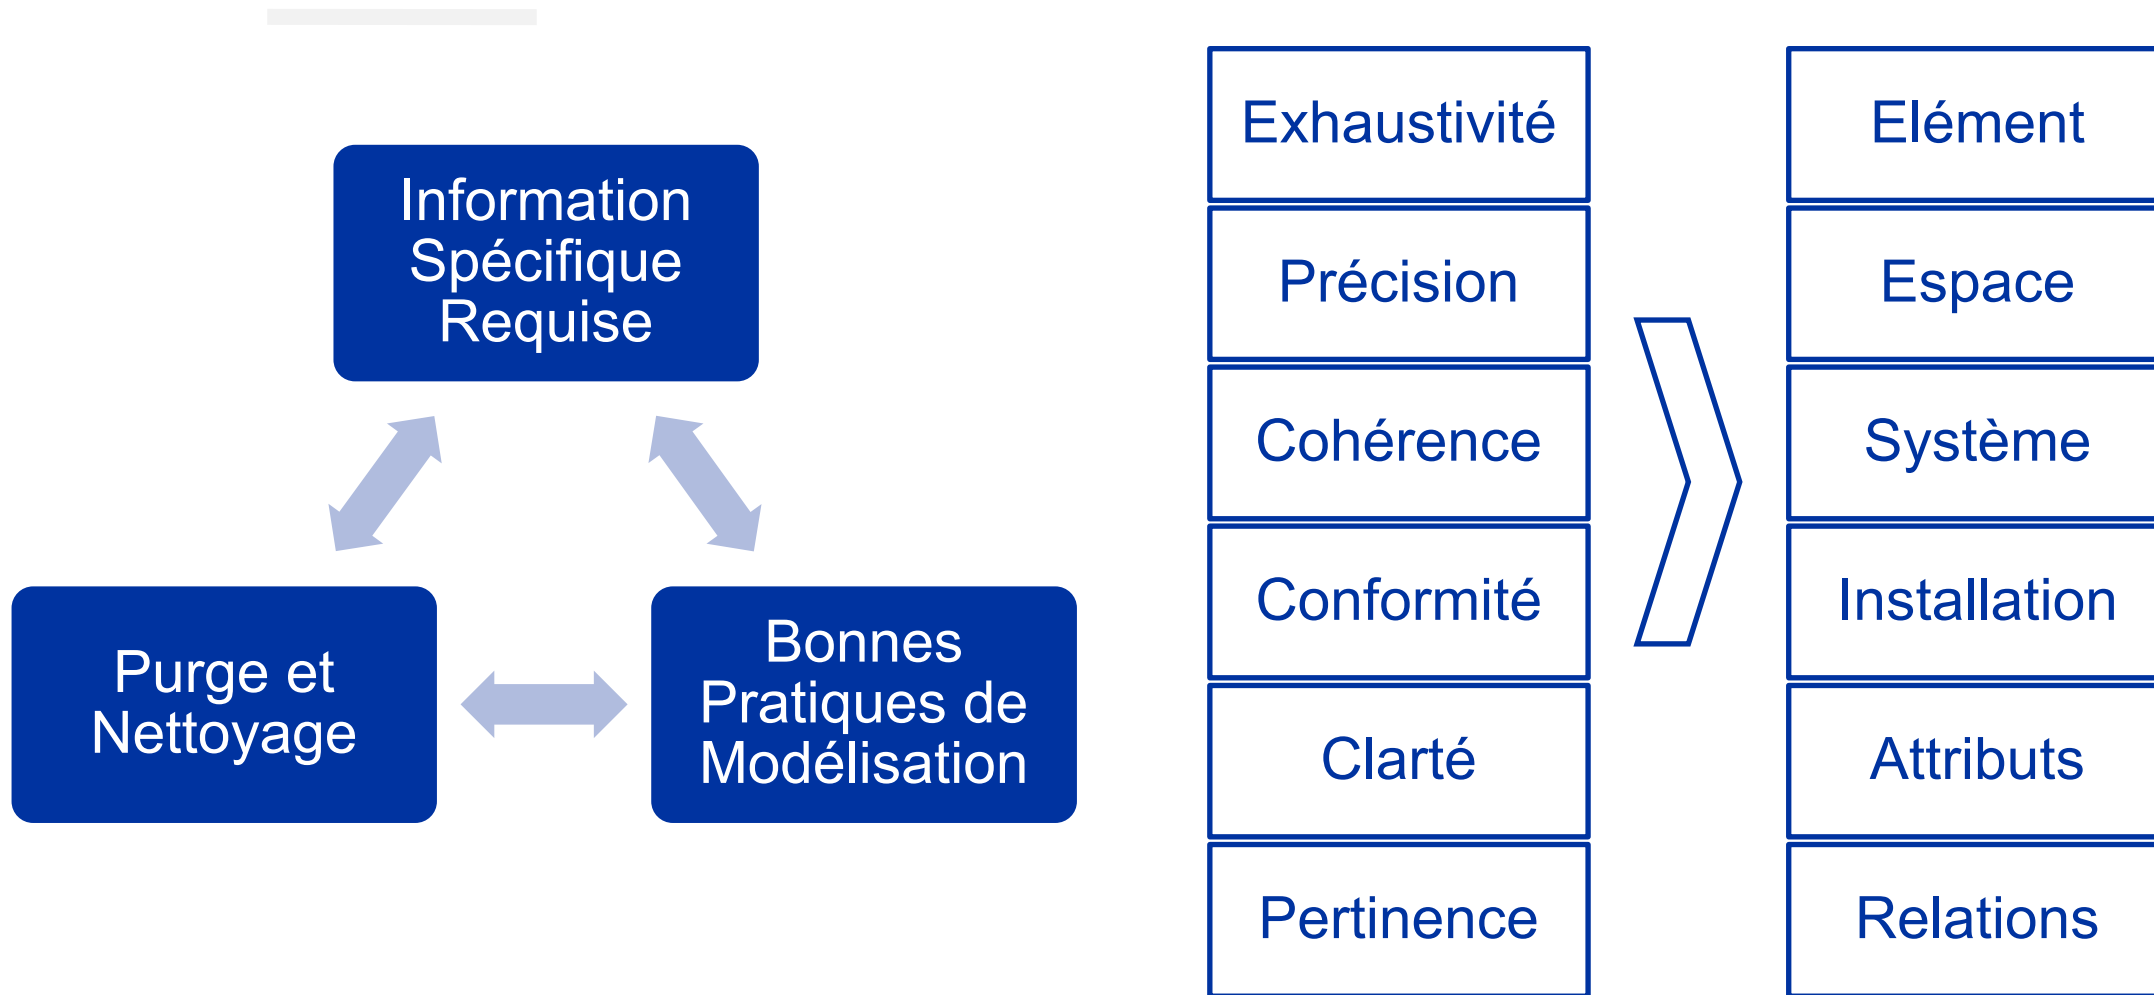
Information Spécifique Requise

Purge et Nettoyage

Bonnes Pratiques de Modélisation

Exhaustivité

Précision

Cohérence

Conformité

Clarté

Pertinence

Elément

Espace

Système

Installation

Attributs

Relations